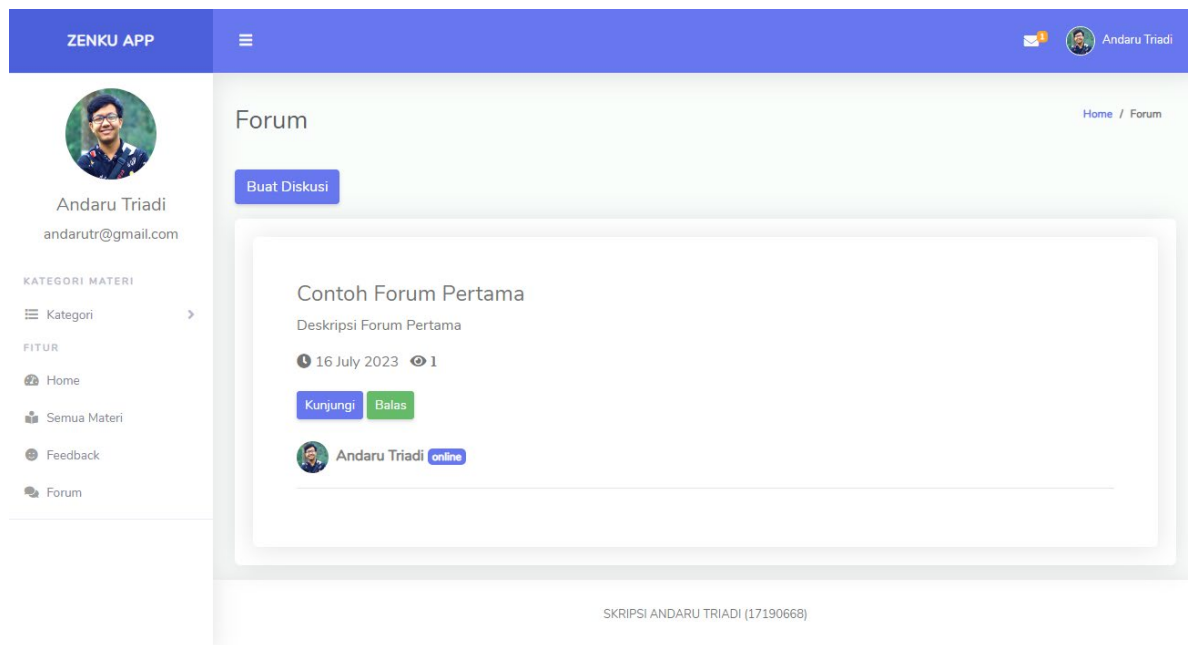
ZENKU APP

1 Andaru Triadi

Andaru Triadi
andarutr@gmail.com

KATEGORI MATERI
Kategori
FITUR
Home
Semua Materi
Feedback
Forum

Forum

Home / Forum

Buat Diskusi

Contoh Forum Pertama
Deskripsi Forum Pertama
16 July 2023 1
Kunjungi Balas
Andaru Triadi online

SKRIPSI ANDARU TRIADI (17190668)